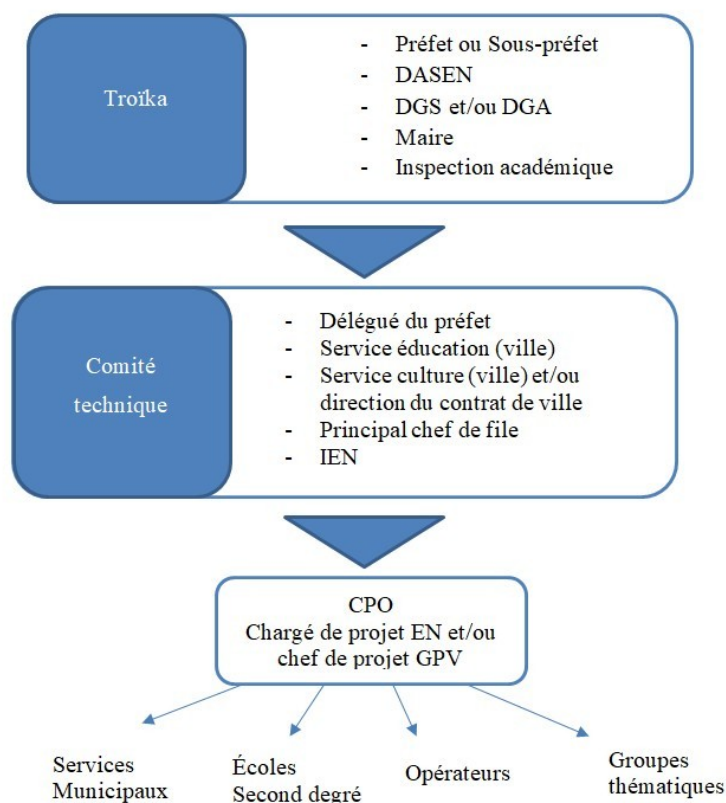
Troïka

- Préfet ou Sous-préfet
- DASEN
- DGS et/ou DGA
- Maire
- Inspection académique

Comité technique

- Délégué du préfet
- Service éducation (ville)
- Service culture (ville) et/ou direction du contrat de ville
- Principal chef de file
- IEN

CPO
Chargé de projet EN et/ou chef de projet GPV

Services Municipaux

Écoles Second degré

Opérateurs

Groupes thématiques